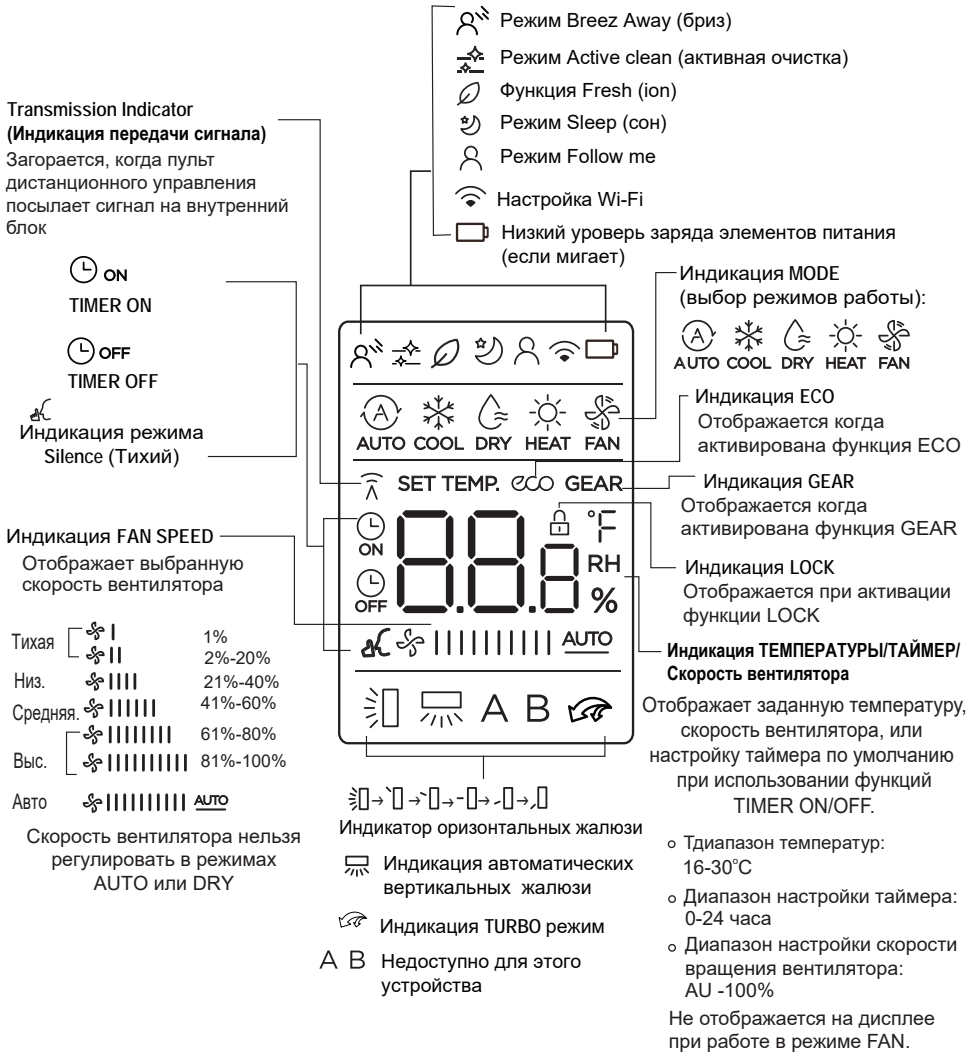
Режим Breez Away (бриз)
Режим Active clean (активная очистка)
Функция Fresh (ion)
Режим Sleep (сон)
Режим Follow me
Настройка Wi-Fi
Низкий уровень заряда элементов питания (если мигает)

Transmission Indicator
(Индикация передачи сигнала)
Загорается, когда пульт дистанционного управления посылает сигнал на внутренний блок

ON
TIMER ON

OFF
TIMER OFF

Индикация режима Silence (Тихий)

Индикация MODE (выбор режимов работы):
AUTO COOL DRY HEAT FAN

AUTO COOL DRY HEAT FAN

Индикация ECO
Отображается когда активирована функция ECO

SET TEMP. eco GEAR

Индикация GEAR
Отображается когда активирована функция GEAR

Индикация FAN SPEED
Отображает выбранную скорость вентилятора

ON
OFF
88.8 °F RH %

Индикация LOCK
Отображается при активации функции LOCK

AUTO

| Тихая | 1% |
|---|---|
| | 2%-20% |
| Низ. | 21%-40% |
| Средняя. | 41%-60% |
| Выс. | 61%-80% |
| | 81%-100% |
| Авто | AUTO |

Скорость вентилятора нельзя регулировать в режимах AUTO или DRY

Индикация ТЕМПЕРАТУРЫ/ТАЙМЕР/ Скорость вентилятора
Отображает заданную температуру, скорость вентилятора, или настройку таймера по умолчанию при использовании функций TIMER ON/OFF.

A B

Индикатор оризонтальных жалюзи

Индикация автоматических вертикальных жалюзи

Индикация TURBO режим

A B Недоступно для этого устройства

Тдиапазон температур: 16-30˚C
Диапазон настройки таймера: 0-24 часа
Диапазон настройки скорости вращения вентилятора: AU -100%
Не отображается на дисплее при работе в режиме FAN.